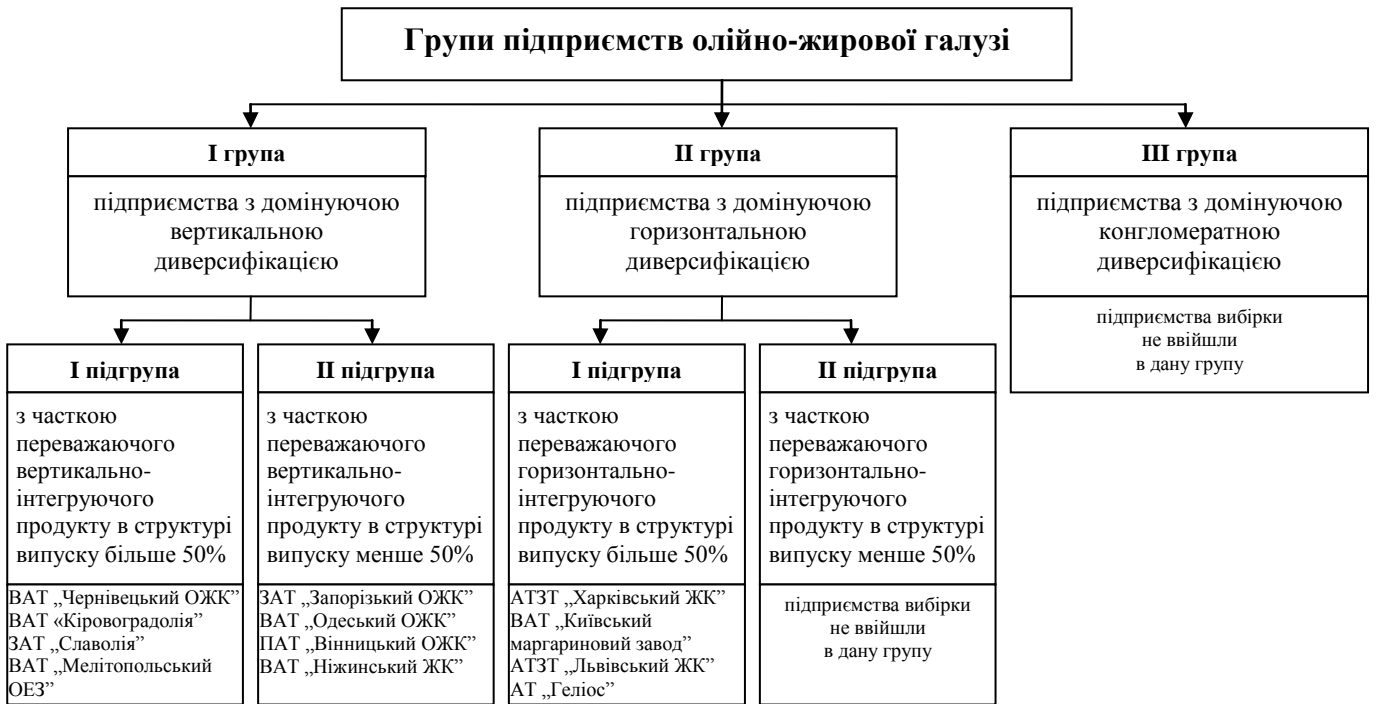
Групи підприємств олійно-жирової галузі

I група

підприємства з домінуючою вертикальною диверсифікацією

I підгрупа

з часткою переважаючого вертикально-інтегруючого продукту в структурі випуску більше 50%

ВАТ „Чернівецький ОЖК"
ВАТ «Кіровоградолія"
ЗАТ „Славолія"
ВАТ „Мелітопольський ОЕЗ"

II підгрупа

з часткою переважаючого вертикально-інтегруючого продукту в структурі випуску менше 50%

ЗАТ „Запорізький ОЖК"
ВАТ „Одеський ОЖК"
ПАТ „Вінницький ОЖК"
ВАТ „Ніжинський ЖК"

II група

підприємства з домінуючою горизонтальною диверсифікацією

I підгрупа

з часткою переважаючого горизонтально-інтегруючого продукту в структурі випуску більше 50%

АТЗТ „Харківський ЖК"
ВАТ „Київський маргариновий завод"
АТЗТ „Львівський ЖК"
АТ „Геліос"

II підгрупа

з часткою переважаючого горизонтально-інтегруючого продукту в структурі випуску менше 50%

підприємства вибірки не ввійшли в дану групу

III група

підприємства з домінуючою конгломератною диверсифікацією

підприємства вибірки не ввійшли в дану групу